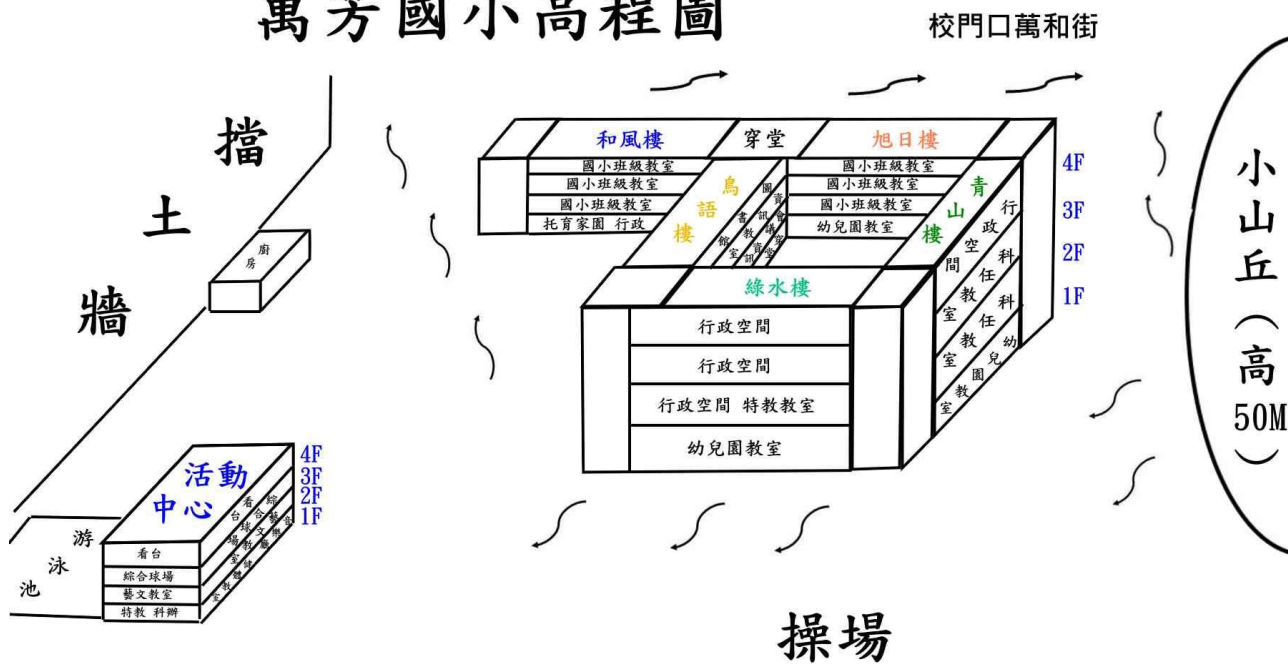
萬芳國小高程圖

校門口萬和街

擋

土

牆

廚房

和風樓

穿堂

旭日樓

國小班級教室
國小班級教室
國小班級教室
托育家園 行政

鳥語樓

圖書館
資訊教室
會議室
資訊室

國小班級教室
國小班級教室
國小班級教室
幼兒園教室

青山樓

行政空間
科任教室
科任教室
幼兒園教室

4F
3F
2F
1F

綠水樓

行政空間
行政空間
行政空間 特教教室
幼兒園教室

小山丘（高50M）

活動中心

4F
3F
2F
1F

游泳池

看台
綜合球場
藝文教室
特教 科辦

看台
綜合球場
藝文教室
特教 科辦

操場